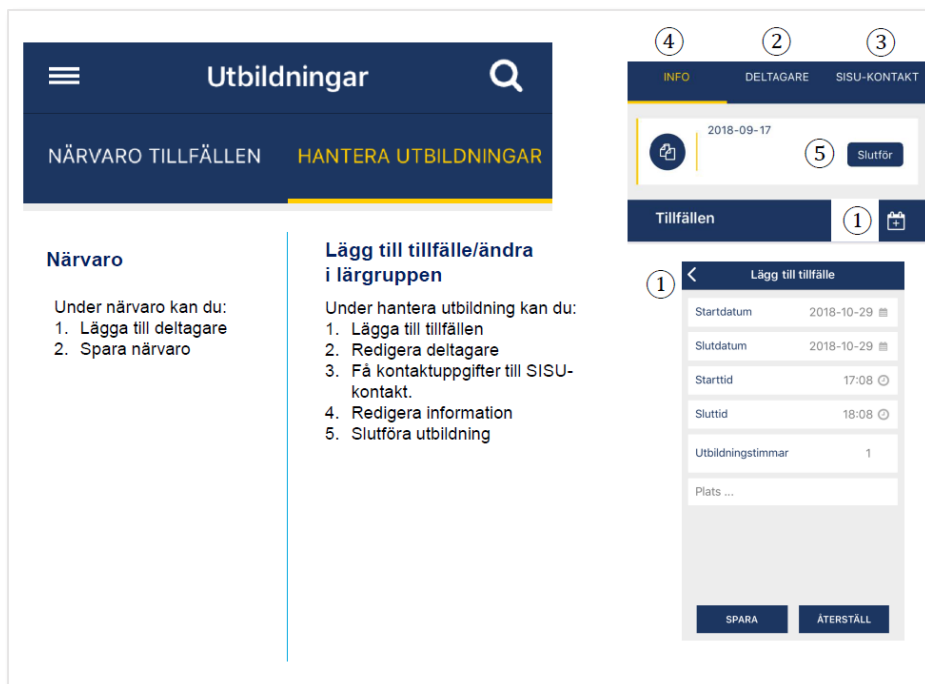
Utbildningar

NÄRVARO TILLFÄLLEN HANTERA UTBILDNINGAR

Närvaro

Under närvaro kan du:
1. Lägga till deltagare
2. Spara närvaro

Lägg till tillfälle/ändra i lärgruppen

Under hantera utbildning kan du:
1. Lägga till tillfällen
2. Redigera deltagare
3. Få kontaktuppgifter till SISU-kontakt.
4. Redigera information
5. Slutföra utbildning

4 2 3
INFO DELTAGARE SISU-KONTAKT

2018-09-17
5 Slutför

Tillfällen 1

1 Lägg till tillfälle

| Startdatum | 2018-10-29 |
|---|---|
| Slutdatum | 2018-10-29 |
| Starttid | 17:08 |
| Sluttid | 18:08 |
| Utbildningstimmar | 1 |

Plats ...

SPARA ÅTERSTÄLL